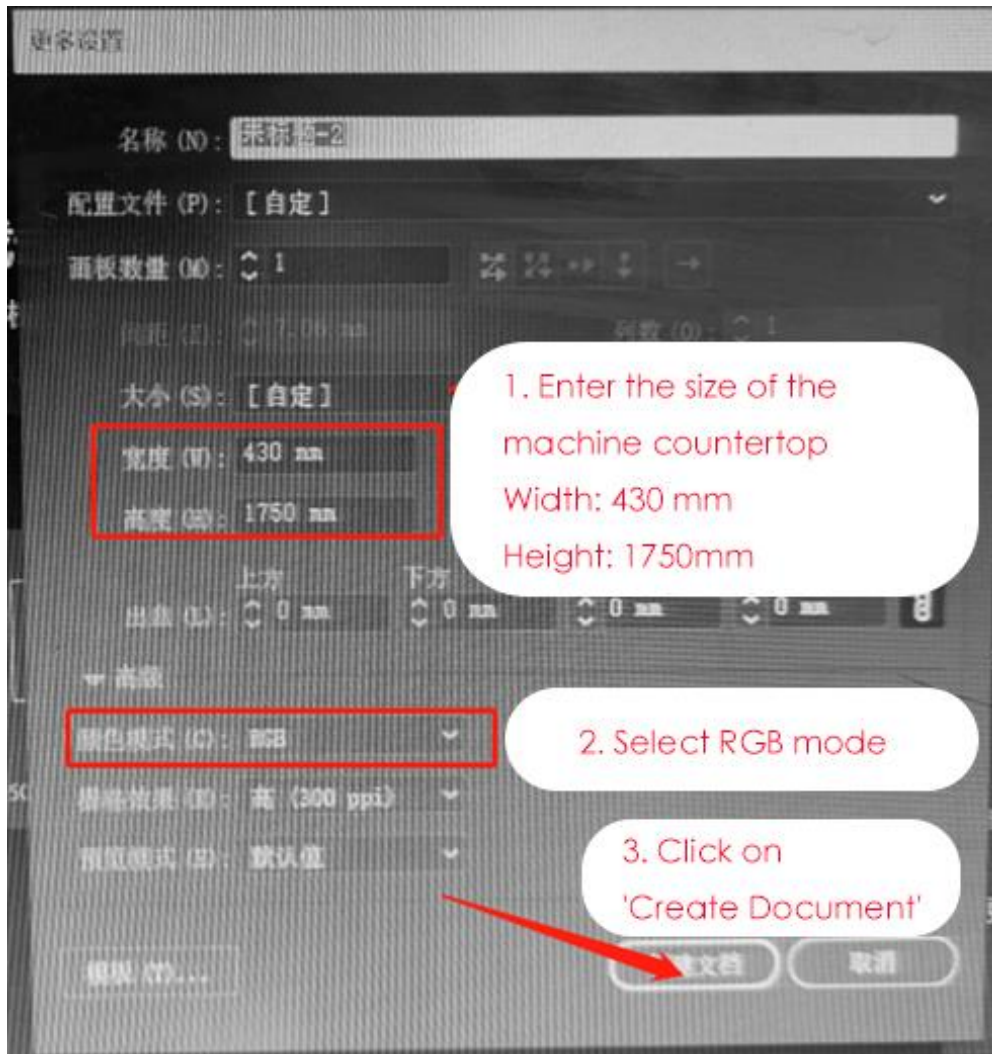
更多设置

名称 (N): 未标题-2

配置文件 (P): [自定]

画板数量 (M): 1

间距 (I): 7.06 mm

列数 (O): 1

大小 (S): [自定]

宽度 (W): 430 mm

高度 (H): 1750 mm

1. Enter the size of the machine countertop
Width: 430 mm
Height: 1750mm

上方

下方

出血 (L): 0 mm 0 mm 0 mm 0 mm

▼ 高级

颜色模式 (C): RGB

2. Select RGB mode

栅格效果 (R): 高 (300 ppi)

预览模式 (E): 默认值

3. Click on 'Create Document'

模板 (T)...

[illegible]建文档

取消